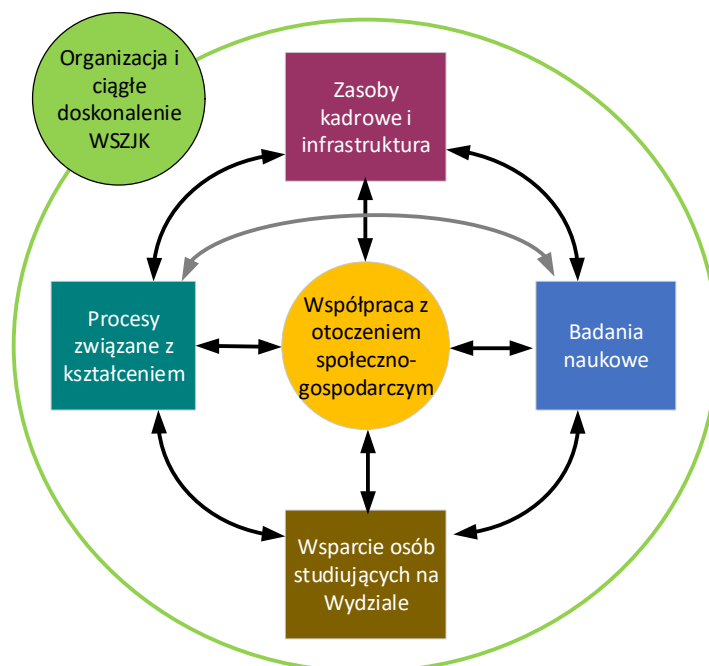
Organizacja i ciągłe doskonalenie WSZJK

Zasoby kadrowe i infrastruktura

Procesy związane z kształceniem

Współpraca z otoczeniem społeczno-gospodarczym

Badania naukowe

Wsparcie osób studiujących na Wydziale